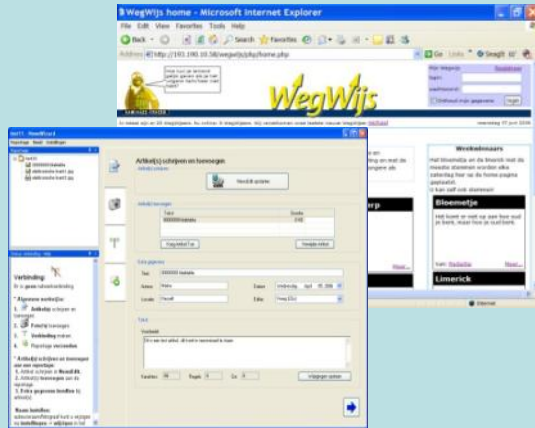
WegWijs home - Microsoft Internet Explorer

File Edit View Favorites Tools Help

Back Search Favorites

Address http://193.190.10.58/wegwijs/php/home.php

Go Links SnagIt

WegWijs

Mijn Wegwijs

Registreren

login

wachtwoord

Onthoud mijn gegevens

login

Weekendnaars

Bloemetje

Limerick

Internet

Artikel(s) schrijven en toevoegen

Verbinding

Algemene werkwijze:

1. Artikel(s) schrijven en toevoegen

2. Foto(s) toevoegen

3. Verbinding maken

4. Reportage versturen

Titel

Auteur

Locatie

Datum

Editie

Tekst

Volgende